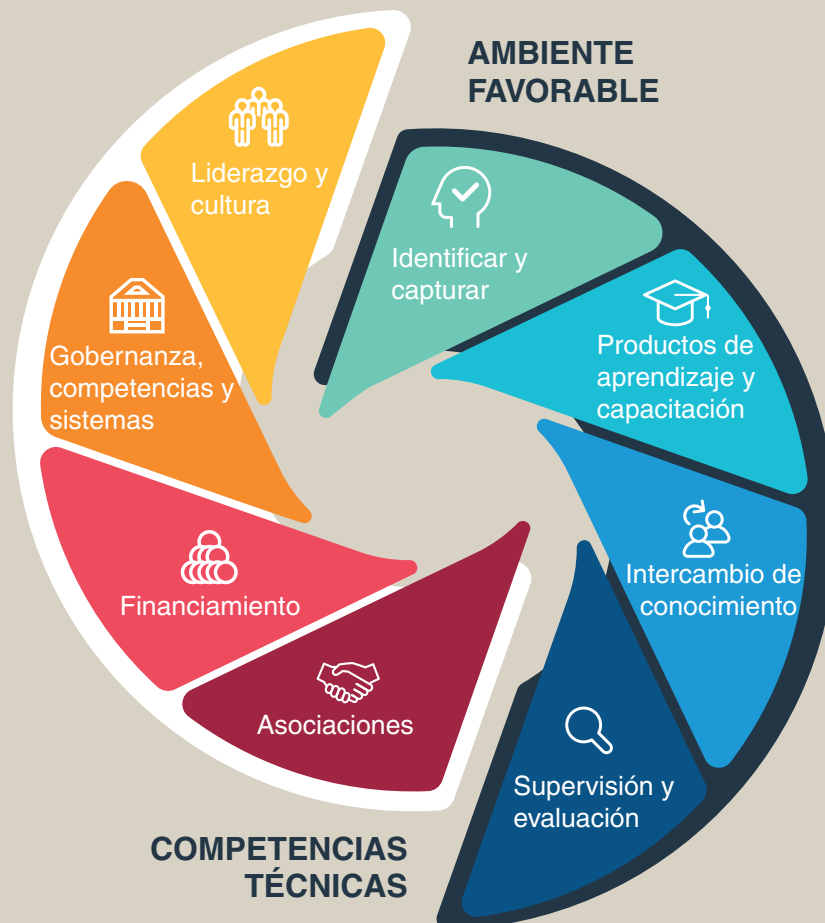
AMBIENTE FAVORABLE

Liderazgo y cultura

Gobernanza, competencias y sistemas

Financiamiento

Asociaciones

Identificar y capturar

Productos de aprendizaje y capacitación

Intercambio de conocimiento

Supervisión y evaluación

COMPETENCIAS TÉCNICAS